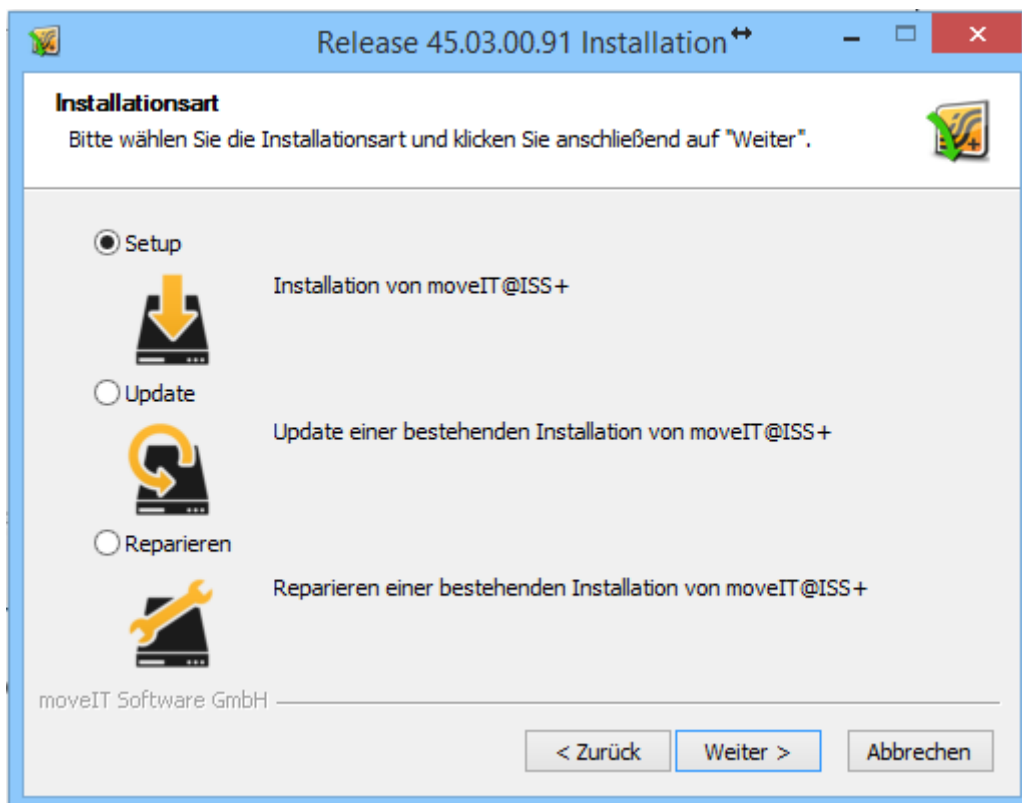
Release 45.03.00.91 Installation

Installationsart

Bitte wählen Sie die Installationsart und klicken Sie anschließend auf "Weiter".

Setup

Installation von moveIT@ISS+

Update

Update einer bestehenden Installation von moveIT@ISS+

Reparieren

Reparieren einer bestehenden Installation von moveIT@ISS+

moveIT Software GmbH

< Zurück

Weiter >

Abbrechen